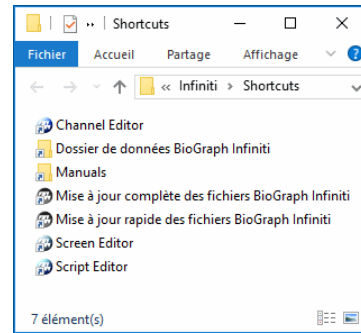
Shortcuts

Fichier Accueil Partage Affichage

« Infiniti › Shortcuts

Channel Editor
Dossier de données BioGraph Infiniti
Manuals
Mise à jour complète des fichiers BioGraph Infiniti
Mise à jour rapide des fichiers BioGraph Infiniti
Screen Editor
Script Editor

7 élément(s)